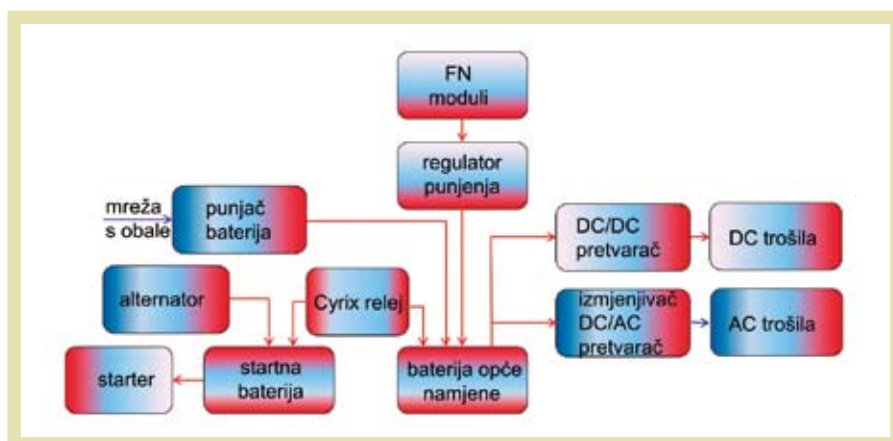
FN moduli

regulator punjenja

mreža s obale

punjač baterija

DC/DC pretvarač

DC trošila

alternator

Cyrix relej

izmjenjivač DC/AC pretvarač

AC trošila

starter

startna baterija

baterija opće namjene